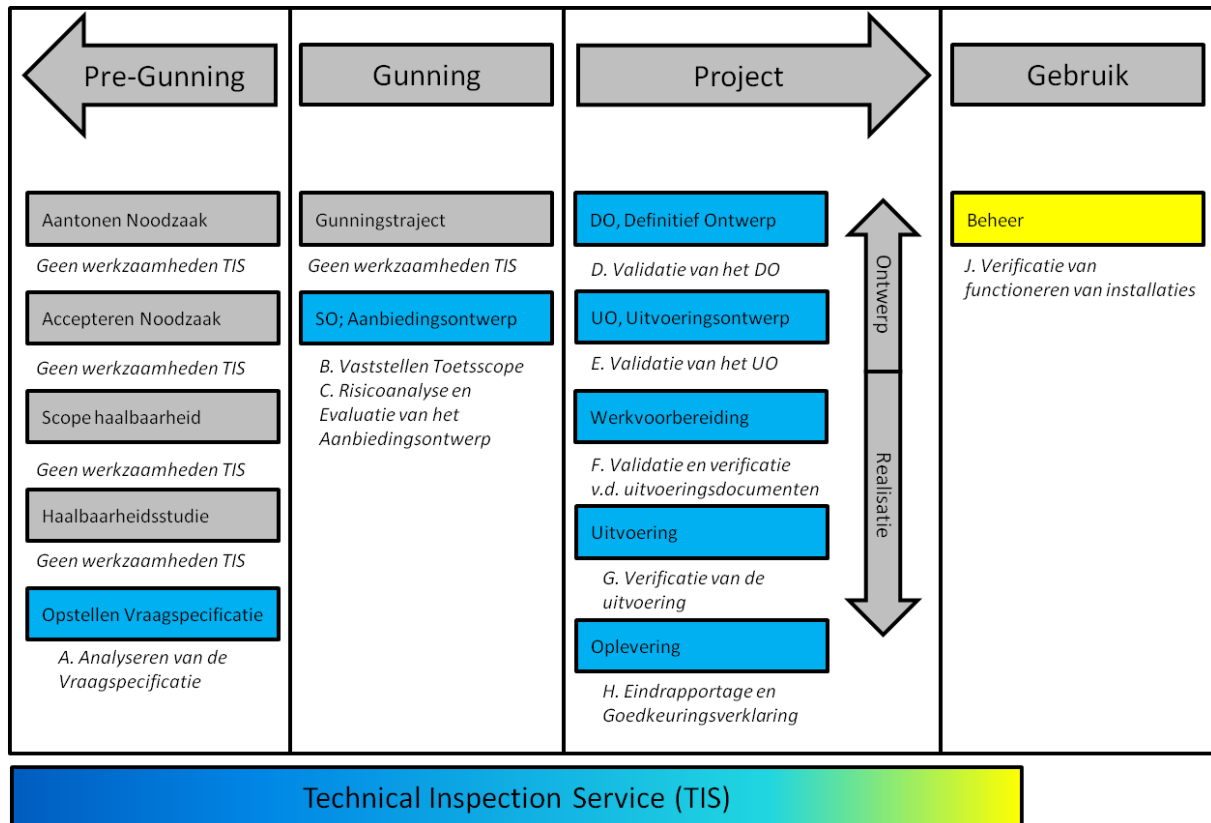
Pre-Gunning

Aantonen Noodzaak

Geen werkzaamheden TIS

Accepteren Noodzaak

Geen werkzaamheden TIS

Scope haalbaarheid

Geen werkzaamheden TIS

Haalbaarheidsstudie

Geen werkzaamheden TIS

Opstellen Vraagspecificatie

A. Analyseren van de Vraagspecificatie

Gunning

Gunningstraject

Geen werkzaamheden TIS

SO; Aanbiedingsontwerp

B. Vaststellen Toetsscope
C. Risicoanalyse en Evaluatie van het Aanbiedingsontwerp

Project

DO, Definitief Ontwerp

D. Validatie van het DO

UO, Uitvoeringsontwerp

E. Validatie van het UO

Werkvoorbereiding

F. Validatie en verificatie v.d. uitvoeringsdocumenten

Uitvoering

G. Verificatie van de uitvoering

Oplevering

H. Eindrapportage en Goedkeuringsverklaring

Ontwerp

Realisatie

Gebruik

Beheer

J. Verificatie van functioneren van installaties

Technical Inspection Service (TIS)